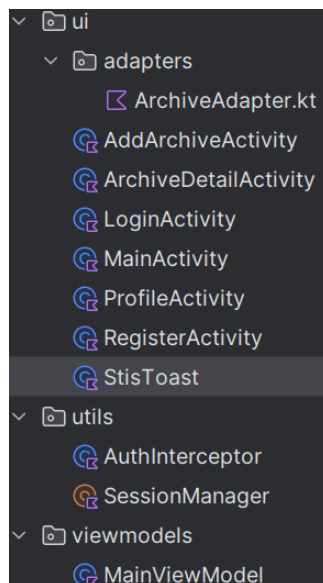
ui
adapters
ArchiveAdapter.kt
AddArchiveActivity
ArchiveDetailActivity
LoginActivity
MainActivity
ProfileActivity
RegisterActivity
StisToast
utils
AuthInterceptor
SessionManager
viewmodels
MainViewModel